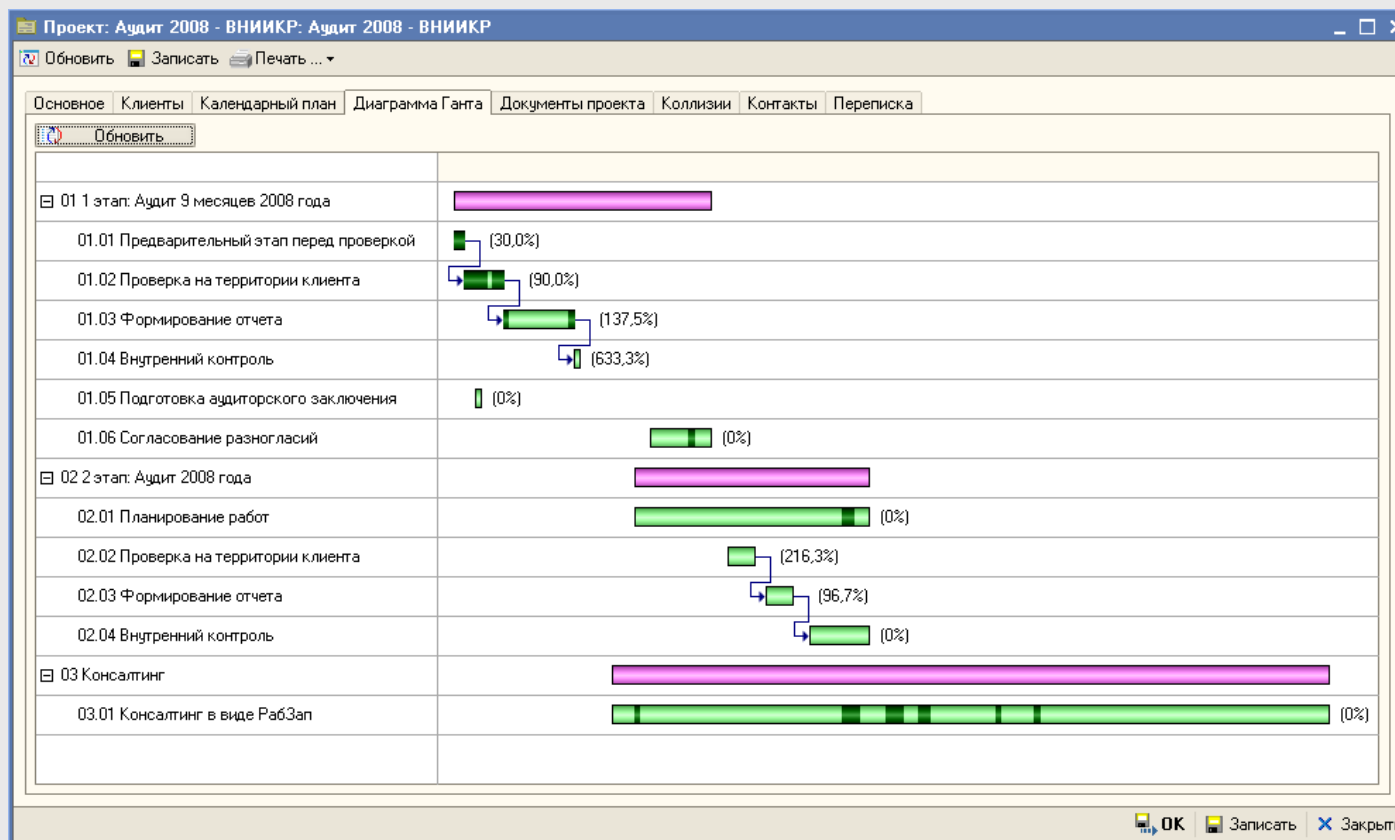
Проект: Аудит 2008 - ВНИИКР: Аудит 2008 - ВНИИКР

Обновить Записать Печать ...

Основное | Клиенты | Календарный план | Диаграмма Ганта | Документы проекта | Коллизии | Контакты | Переписка

Обновить

01 1 этап: Аудит 9 месяцев 2008 года
01.01 Предварительный этап перед проверкой (30,0%)
01.02 Проверка на территории клиента (90,0%)
01.03 Формирование отчета (137,5%)
01.04 Внутренний контроль (633,3%)
01.05 Подготовка аудиторского заключения (0%)
01.06 Согласование разногласий (0%)
02 2 этап: Аудит 2008 года
02.01 Планирование работ (0%)
02.02 Проверка на территории клиента (216,3%)
02.03 Формирование отчета (96,7%)
02.04 Внутренний контроль (0%)
03 Консалтинг
03.01 Консалтинг в виде РабЗап (0%)

OK Записать Закрыть